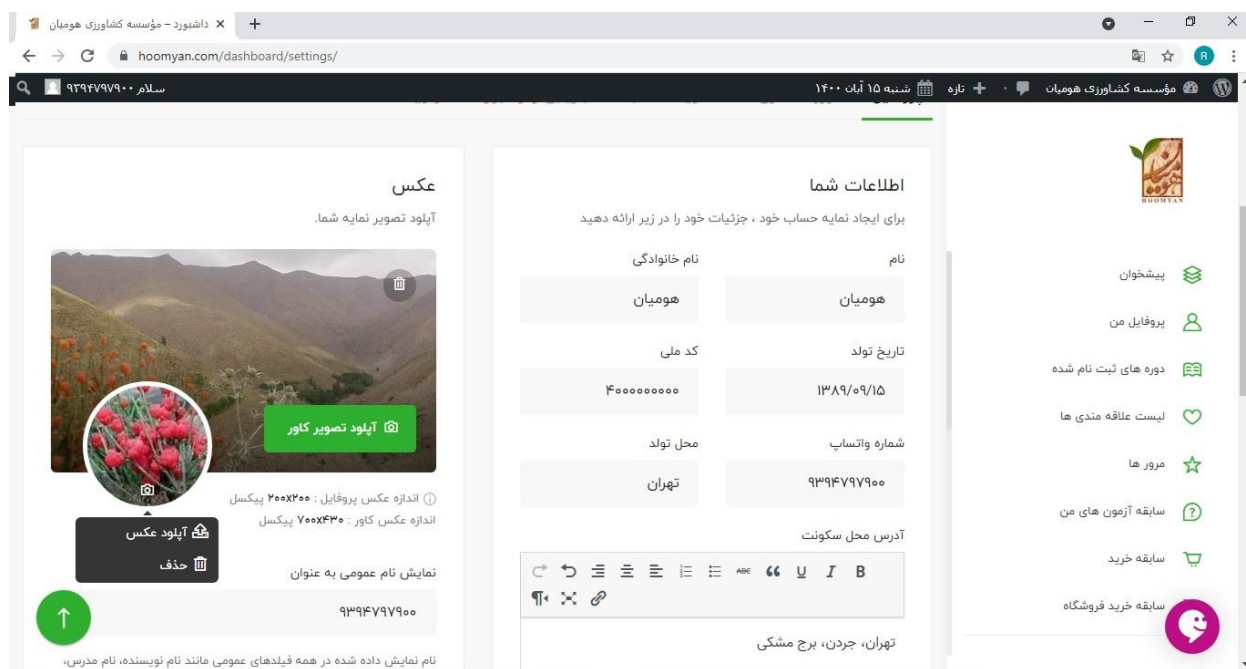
داشبورد – مؤسسه کشاورزی هومیان ×
+
hoomyan.com/dashboard/settings/
مؤسسه کشاورزی هومیان
+ تازه
شنبه ۱۵ آبان ۱۴۰۰
سلام ۹۳۹۴۷۹۷۹۰۰

HOOMYAN

پیشخوان
پروفایل من
دوره های ثبت نام شده
لیست علاقه مندی ها
مرور ها
سابقه آزمون های من
سابقه خرید
سابقه خرید فروشگاه

اطلاعات شما
برای ایجاد نمایه حساب خود ، جزئیات خود را در زیر ارائه دهید

| نام | نام خانوادگی |
|---|---|
| هومیان | هومیان |
| تاریخ تولد | کد ملی |
| ۱۳۸۹/۰۹/۱۵ | ۴۰۰۰۰۰۰۰۰۰ |
| شماره واتساپ | محل تولد |
| ۹۳۹۴۷۹۷۹۰۰ | تهران |

آدرس محل سکونت
B I U
تهران، جردن، برج مشکی

عکس
آپلود تصویر نمایه شما.
آپلود تصویر کاور
اندازه عکس پروفایل : ۲۰۰x۲۰۰ پیکسل
اندازه عکس کاور : ۷۰۰x۴۳۰ پیکسل
آپلود عکس
حذف
نمایش نام عمومی به عنوان
۹۳۹۴۷۹۷۹۰۰
نام نمایش داده شده در همه فیلدهای عمومی مانند نام نویسنده، نام مدرس،